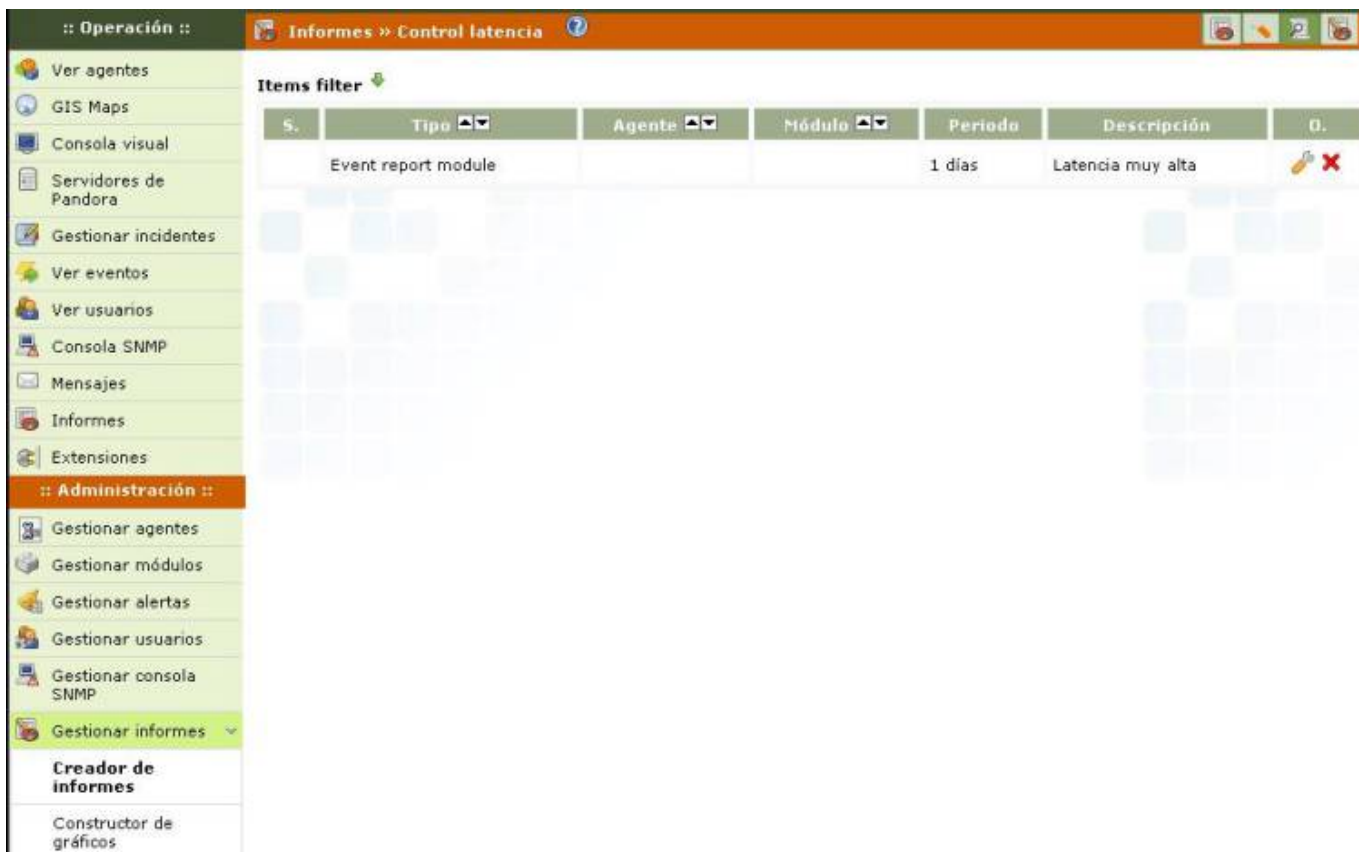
:: Operación ::

Ver agentes
GIS Maps
Consola visual
Servidores de Pandora
Gestionar incidentes
Ver eventos
Ver usuarios
Consola SNMP
Mensajes
Informes
Extensiones

:: Administración ::

Gestionar agentes
Gestionar módulos
Gestionar alertas
Gestionar usuarios
Gestionar consola SNMP
Gestionar informes
Creador de informes
Constructor de gráficos

Informes » Control latencia

Items filter

| S. | Tipo | Agente | Módulo | Periodo | Descripción | O. |
|---|---|---|---|---|---|---|
| | Event report module | | | 1 días | Latencia muy alta | |